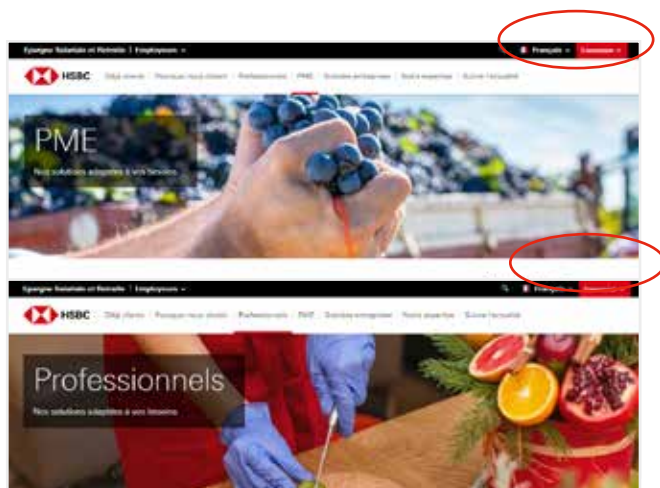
Epargne Salariale et Retraite | Employeurs

Français

Connexion

HSBC

Déjà client

Pourquoi nous choisir

Professionnels

PME

Grandes entreprises

Notre expertise

Suivre l'actualité

PME

Nos solutions adaptées à vos besoins

Epargne Salariale et Retraite | Employeurs

Français

Connexion

HSBC

Déjà client

Pourquoi nous choisir

Professionnels

PME

Grandes entreprises

Notre expertise

Suivre l'actualité

Professionnels

Nos solutions adaptées à vos besoins